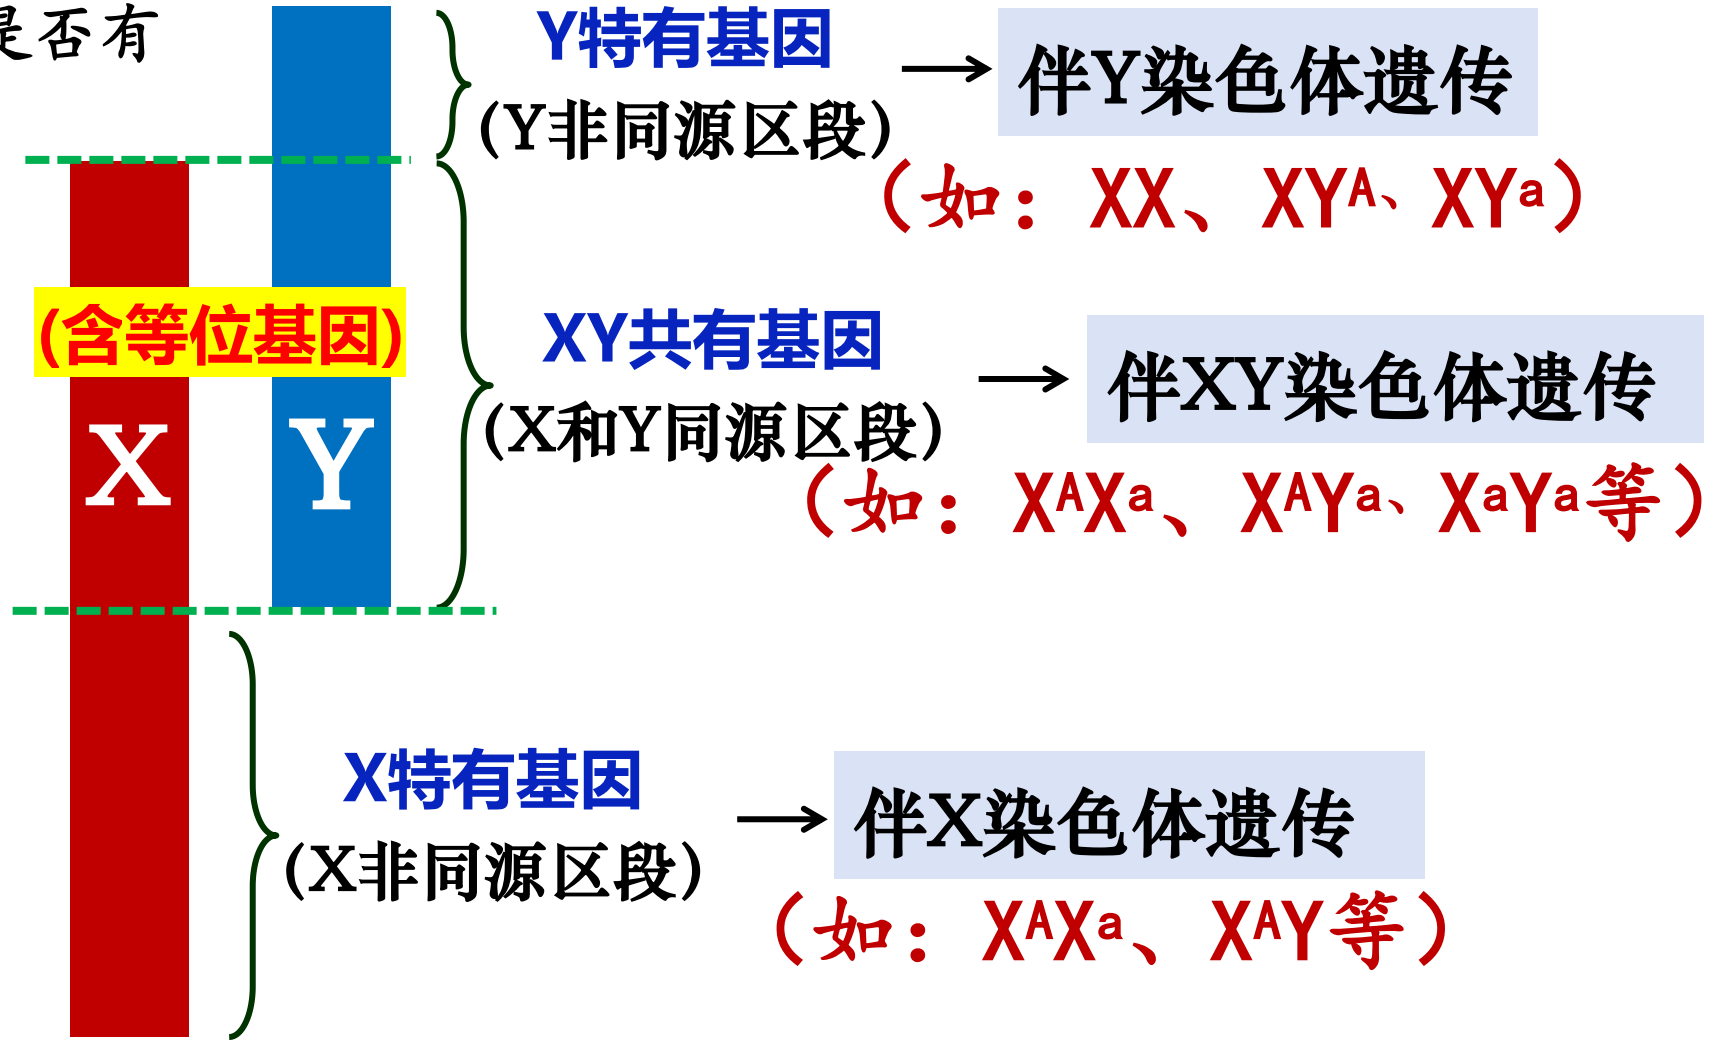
是否有

Y特有基因
(Y非同源区段)

伴Y染色体遗传

（如：XX、$XY^A$、$XY^a$）

(含等位基因)

X

Y

XY共有基因
(X和Y同源区段)

伴XY染色体遗传

（如：$X^AX^a$、$X^AY^a$、$X^aY^a$等）

X特有基因
(X非同源区段)

伴X染色体遗传

（如：$X^AX^a$、$X^AY$等）